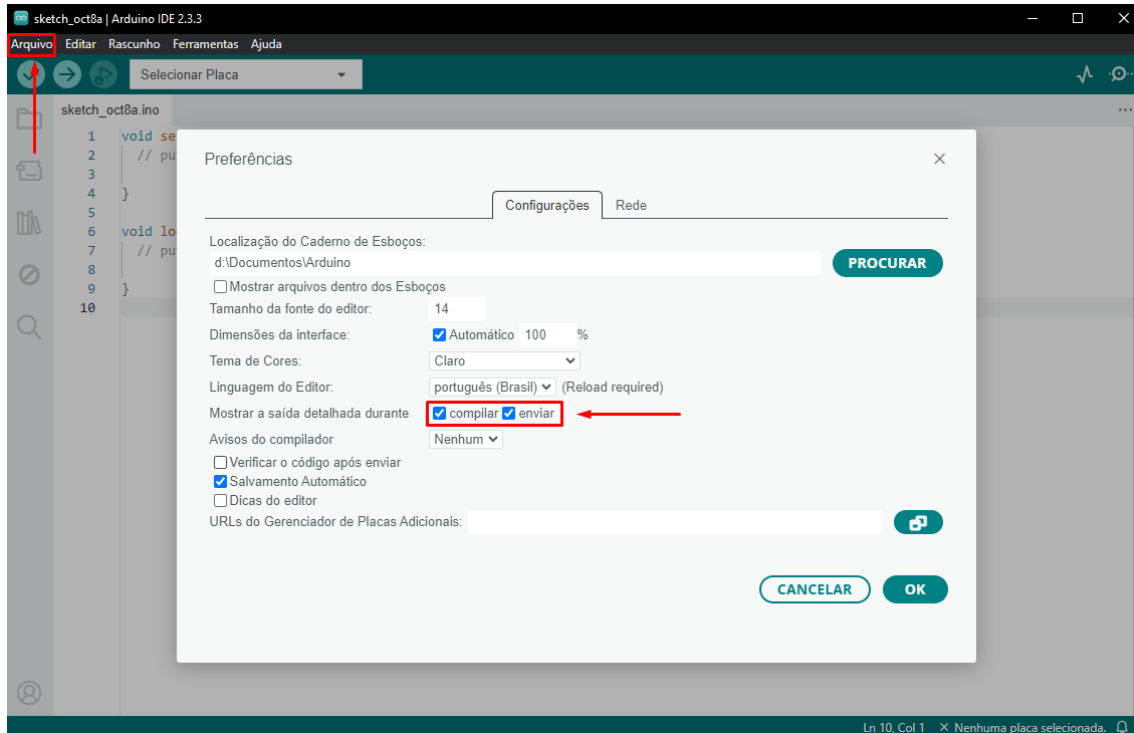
sketch_oct8a | Arduino IDE 2.3.3

Arquivo Editar Rascunho Ferramentas Ajuda

Selecionar Placa

sketch_oct8a.ino

1 void se
2 // pu
3
4 }
5
6 void lo
7 // pu
8
9 }
10

Preferências

Configurações Rede

Localização do Caderno de Esboços:

d:\Documentos\Arduino

PROCURAR

Mostrar arquivos dentro dos Esboços

Tamanho da fonte do editor: 14

Dimensões da interface: Automático 100 %

Tema de Cores: Claro

Linguagem do Editor: português (Brasil) (Reload required)

Mostrar a saída detalhada durante compilar enviar

Avisos do compilador Nenhum

Verificar o código após enviar

Salvamento Automático

Dicas do editor

URLs do Gerenciador de Placas Adicionais:

CANCELAR OK

Ln 10, Col 1 Nenhuma placa selecionada.